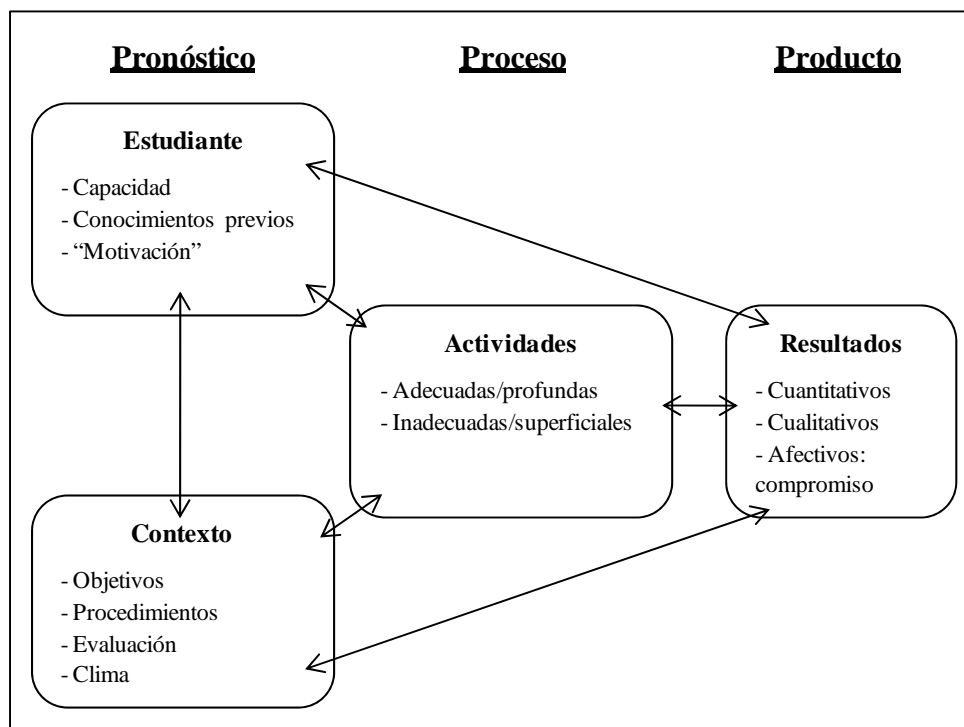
Pronóstico

Proceso

Producto

Estudiante

- Capacidad
- Conocimientos previos
- "Motivación"

Actividades

- Adecuadas/profundas
- Inadecuadas/superficiales

Resultados

- Cuantitativos
- Cualitativos
- Afectivos: compromiso

Contexto

- Objetivos
- Procedimientos
- Evaluación
- Clima